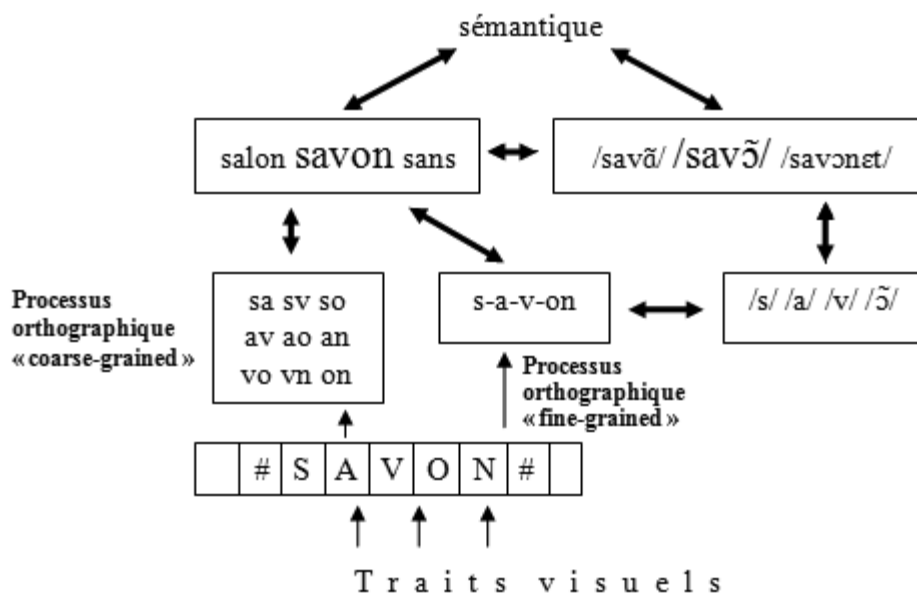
sémantique

salon savon sans

/savɑ̃/ /savɔ̃/ /savɔnɛt/

Processus orthographique « coarse-grained »

sa sv so
av ao an
vo vn on

s-a-v-on

/s/ /a/ /v/ /ɔ̃/

Processus orthographique « fine-grained »

| | # | S | A | V | O | N | # | |
|---|---|---|---|---|---|---|---|---|

Traits visuels